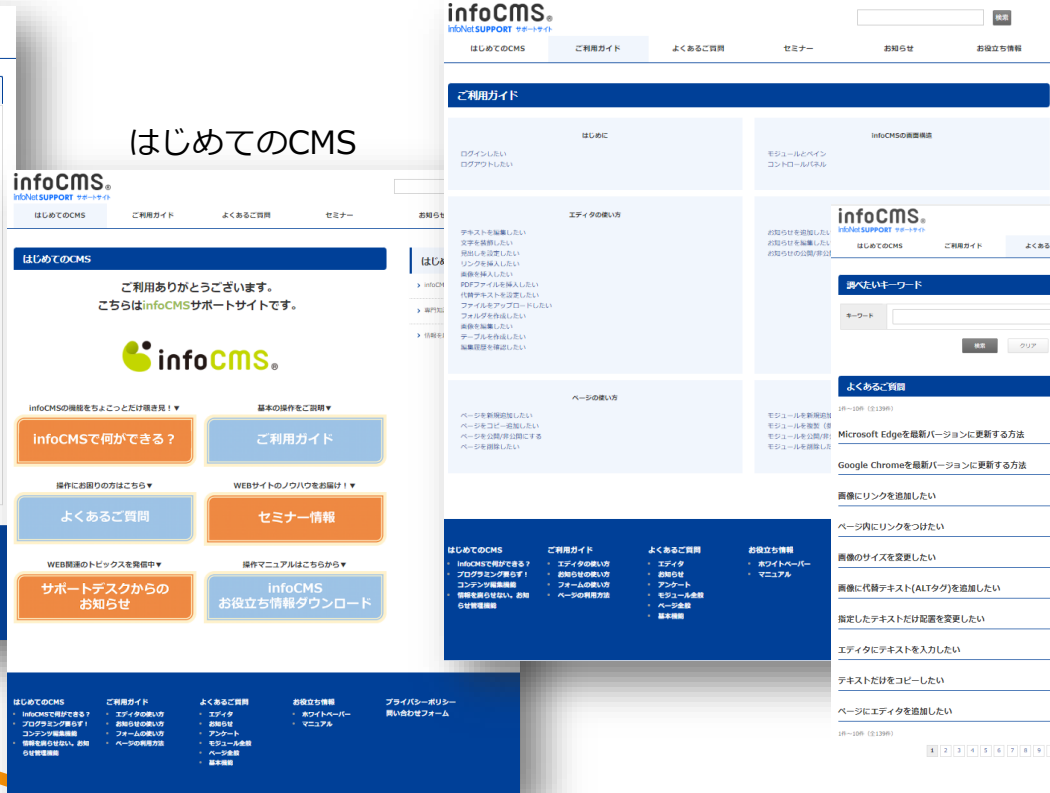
はじめてのCMS

infoCMS
InfoNet SUPPORT サポートサイト

はじめてのCMS ご利用ガイド よくあるご質問 セミナー お知らせ

はじめてのCMS

ご利用ありがとうございます。
こちらはinfoCMSサポートサイトです。

infoCMS

infoCMSの機能をちょこっとだけ覗き見！▼
infoCMSで何ができる？

基本の操作をご説明▼
ご利用ガイド

操作にお困りの方はこちら▼
よくあるご質問

WEBサイトのノウハウをお届け！▼
セミナー情報

WEB関連のトピックスを発信中▼
サポートデスクからのお知らせ

操作マニュアルはこちらから▼
infoCMS
お役立ち情報ダウンロード

はじめてのCMS
infoCMSで何ができる？
プログラミング requires！
コンテンツ編集機能
情報を漏らせない。お知らせ管理機能

ご利用ガイド
エディタの使い方
お知らせの使い方
フォームの使い方
ページの利用方法

よくあるご質問
エディタ
お知らせ
アンケート
モジュール全般
ページ全般
基本機能

お役立ち情報
ホワイトペーパー
マニュアル

プライバシーポリシー
問い合わせフォーム

infoCMS
InfoNet SUPPORT サポートサイト
検索

はじめてのCMS ご利用ガイド よくあるご質問 セミナー お知らせ お役立ち情報

ご利用ガイド

はじめに
ログインしたい
ログアウトしたい

infoCMSの画面構成
モジュールとペイン
コントロールパネル

エディタの使い方
テキストを編集したい
文字を装飾したい
見出しを設定したい
リンクを挿入したい
画像を挿入したい
PDFファイルを挿入したい
代替テキストを設定したい
ファイルをアップロードしたい
フォルダを作成したい
画像を編集したい
テーブルを作成したい
編集履歴を確認したい

お知らせを追加したい
お知らせを編集したい
お知らせの公開/非公開

ページの使い方
ページを新規追加したい
ページをコピー追加したい
ページを公開/非公開にする
ページを削除したい

モジュールを新規追加
モジュールを複製
モジュールを公開/非公開
モジュールを削除

はじめてのCMS
infoCMSで何ができる？
プログラミング requires！
コンテンツ編集機能
情報を漏らせない。お知らせ管理機能

ご利用ガイド
エディタの使い方
お知らせの使い方
フォームの使い方
ページの利用方法

よくあるご質問
エディタ
お知らせ
アンケート
モジュール全般
ページ全般
基本機能

お役立ち情報
ホワイトペーパー
マニュアル

infoCMS
InfoNet SUPPORT サポートサイト

はじめてのCMS ご利用ガイド よくあるご

調べたいキーワード
キーワード
検索 クリア

よくあるご質問
1件～10件（全139件）
Microsoft Edgeを最新バージョンに更新する方法
Google Chromeを最新バージョンに更新する方法
画像にリンクを追加したい
ページ内にリンクをつけたい
画像のサイズを変更したい
画像に代替テキスト(ALTタグ)を追加したい
指定したテキストだけ配置を変更したい
エディタにテキストを入力したい
テキストだけをコピーしたい
ページにエディタを追加したい
1件～10件（全139件）
1 2 3 4 5 6 7 8 9